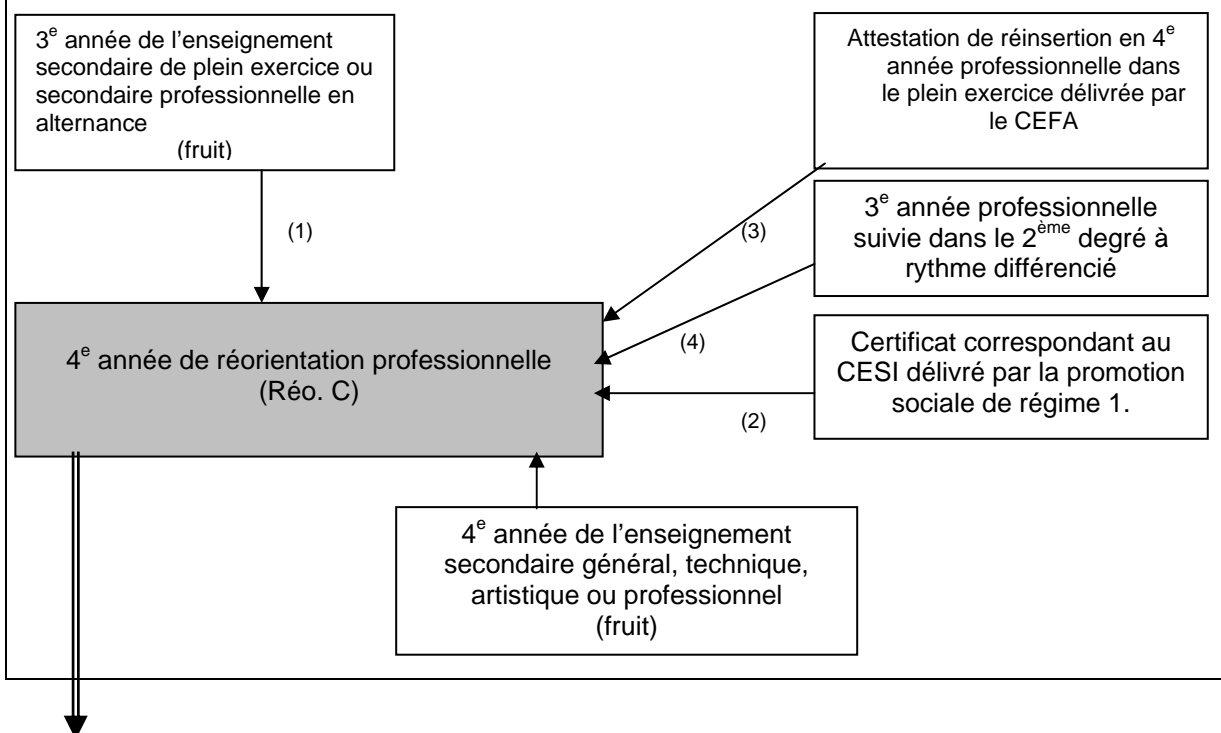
3$^{e}$ année de l'enseignement secondaire de plein exercice ou secondaire professionnelle en alternance
(fruit)

Attestation de réinsertion en 4$^{e}$ année professionnelle dans le plein exercice délivrée par le CEFA

(1)

(3)

3$^{e}$ année professionnelle suivie dans le 2$^{ème}$ degré à rythme différencié

4$^{e}$ année de réorientation professionnelle
(Réo. C)

(4)

Certificat correspondant au CESI délivré par la promotion sociale de régime 1.

(2)

4$^{e}$ année de l'enseignement secondaire général, technique, artistique ou professionnel
(fruit)